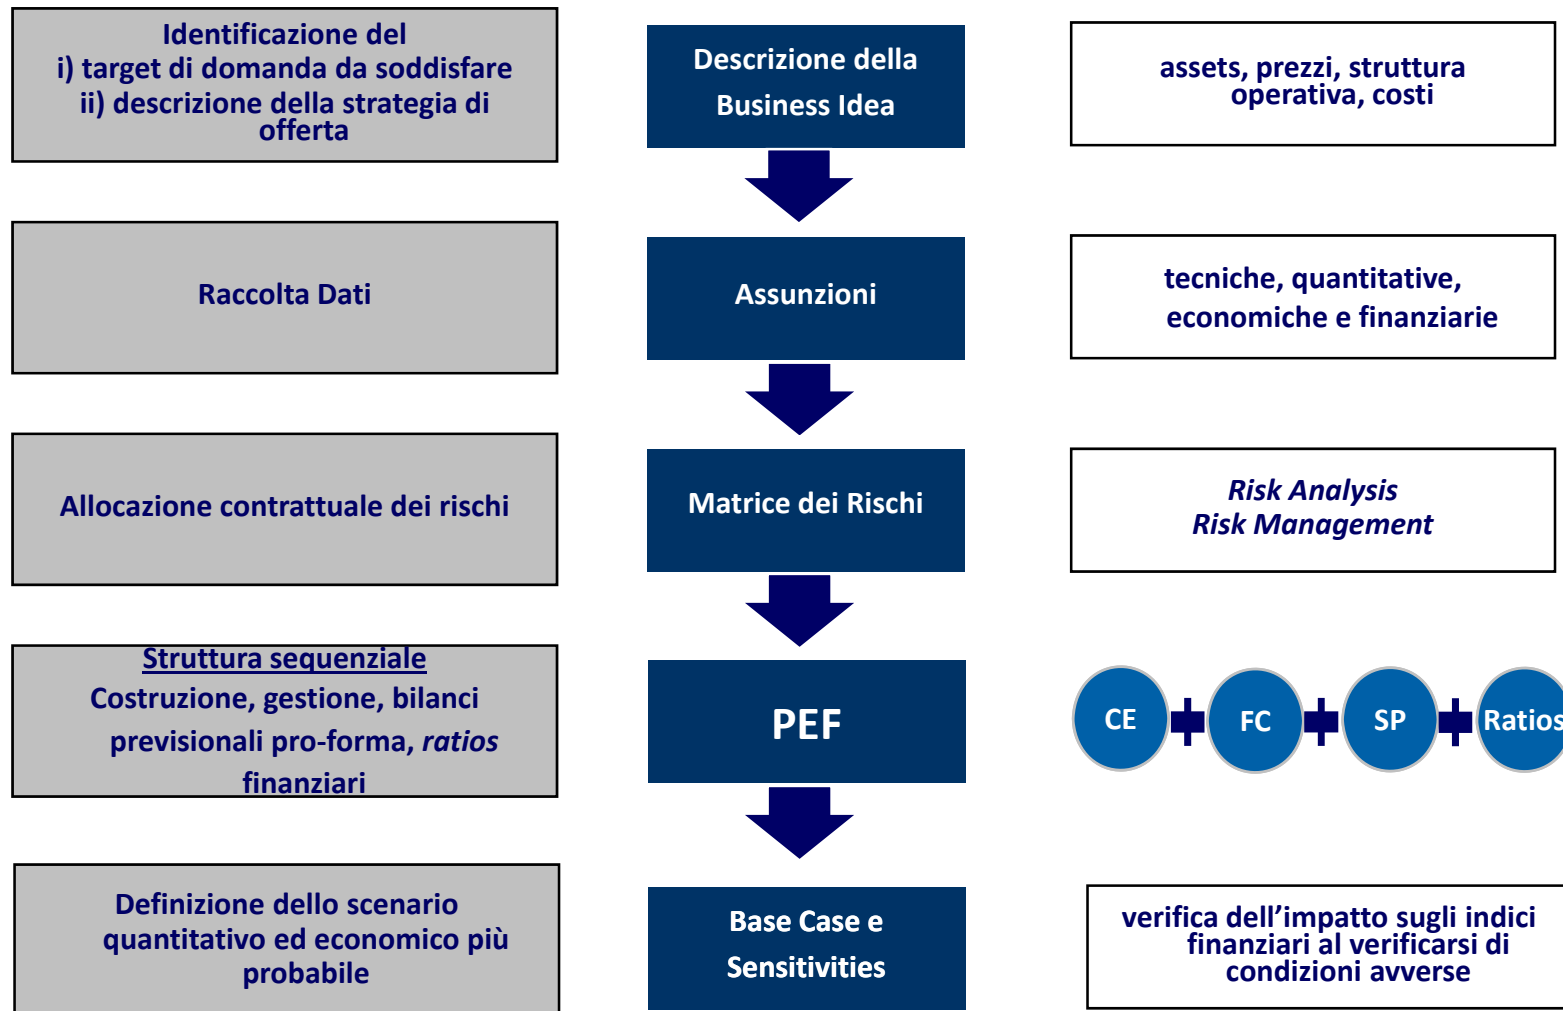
Identificazione del
i) target di domanda da soddisfare
ii) descrizione della strategia di offerta

Descrizione della Business Idea

assets, prezzi, struttura operativa, costi

Raccolta Dati

Assunzioni

tecniche, quantitative, economiche e finanziarie

Allocazione contrattuale dei rischi

Matrice dei Rischi

*Risk Analysis*
*Risk Management*

Struttura sequenziale
Costruzione, gestione, bilanci previsionali pro-forma, *ratios* finanziari

PEF

CE + FC + SP + Ratios

Definizione dello scenario quantitativo ed economico più probabile

Base Case e Sensitivities

verifica dell'impatto sugli indici finanziari al verificarsi di condizioni avverse